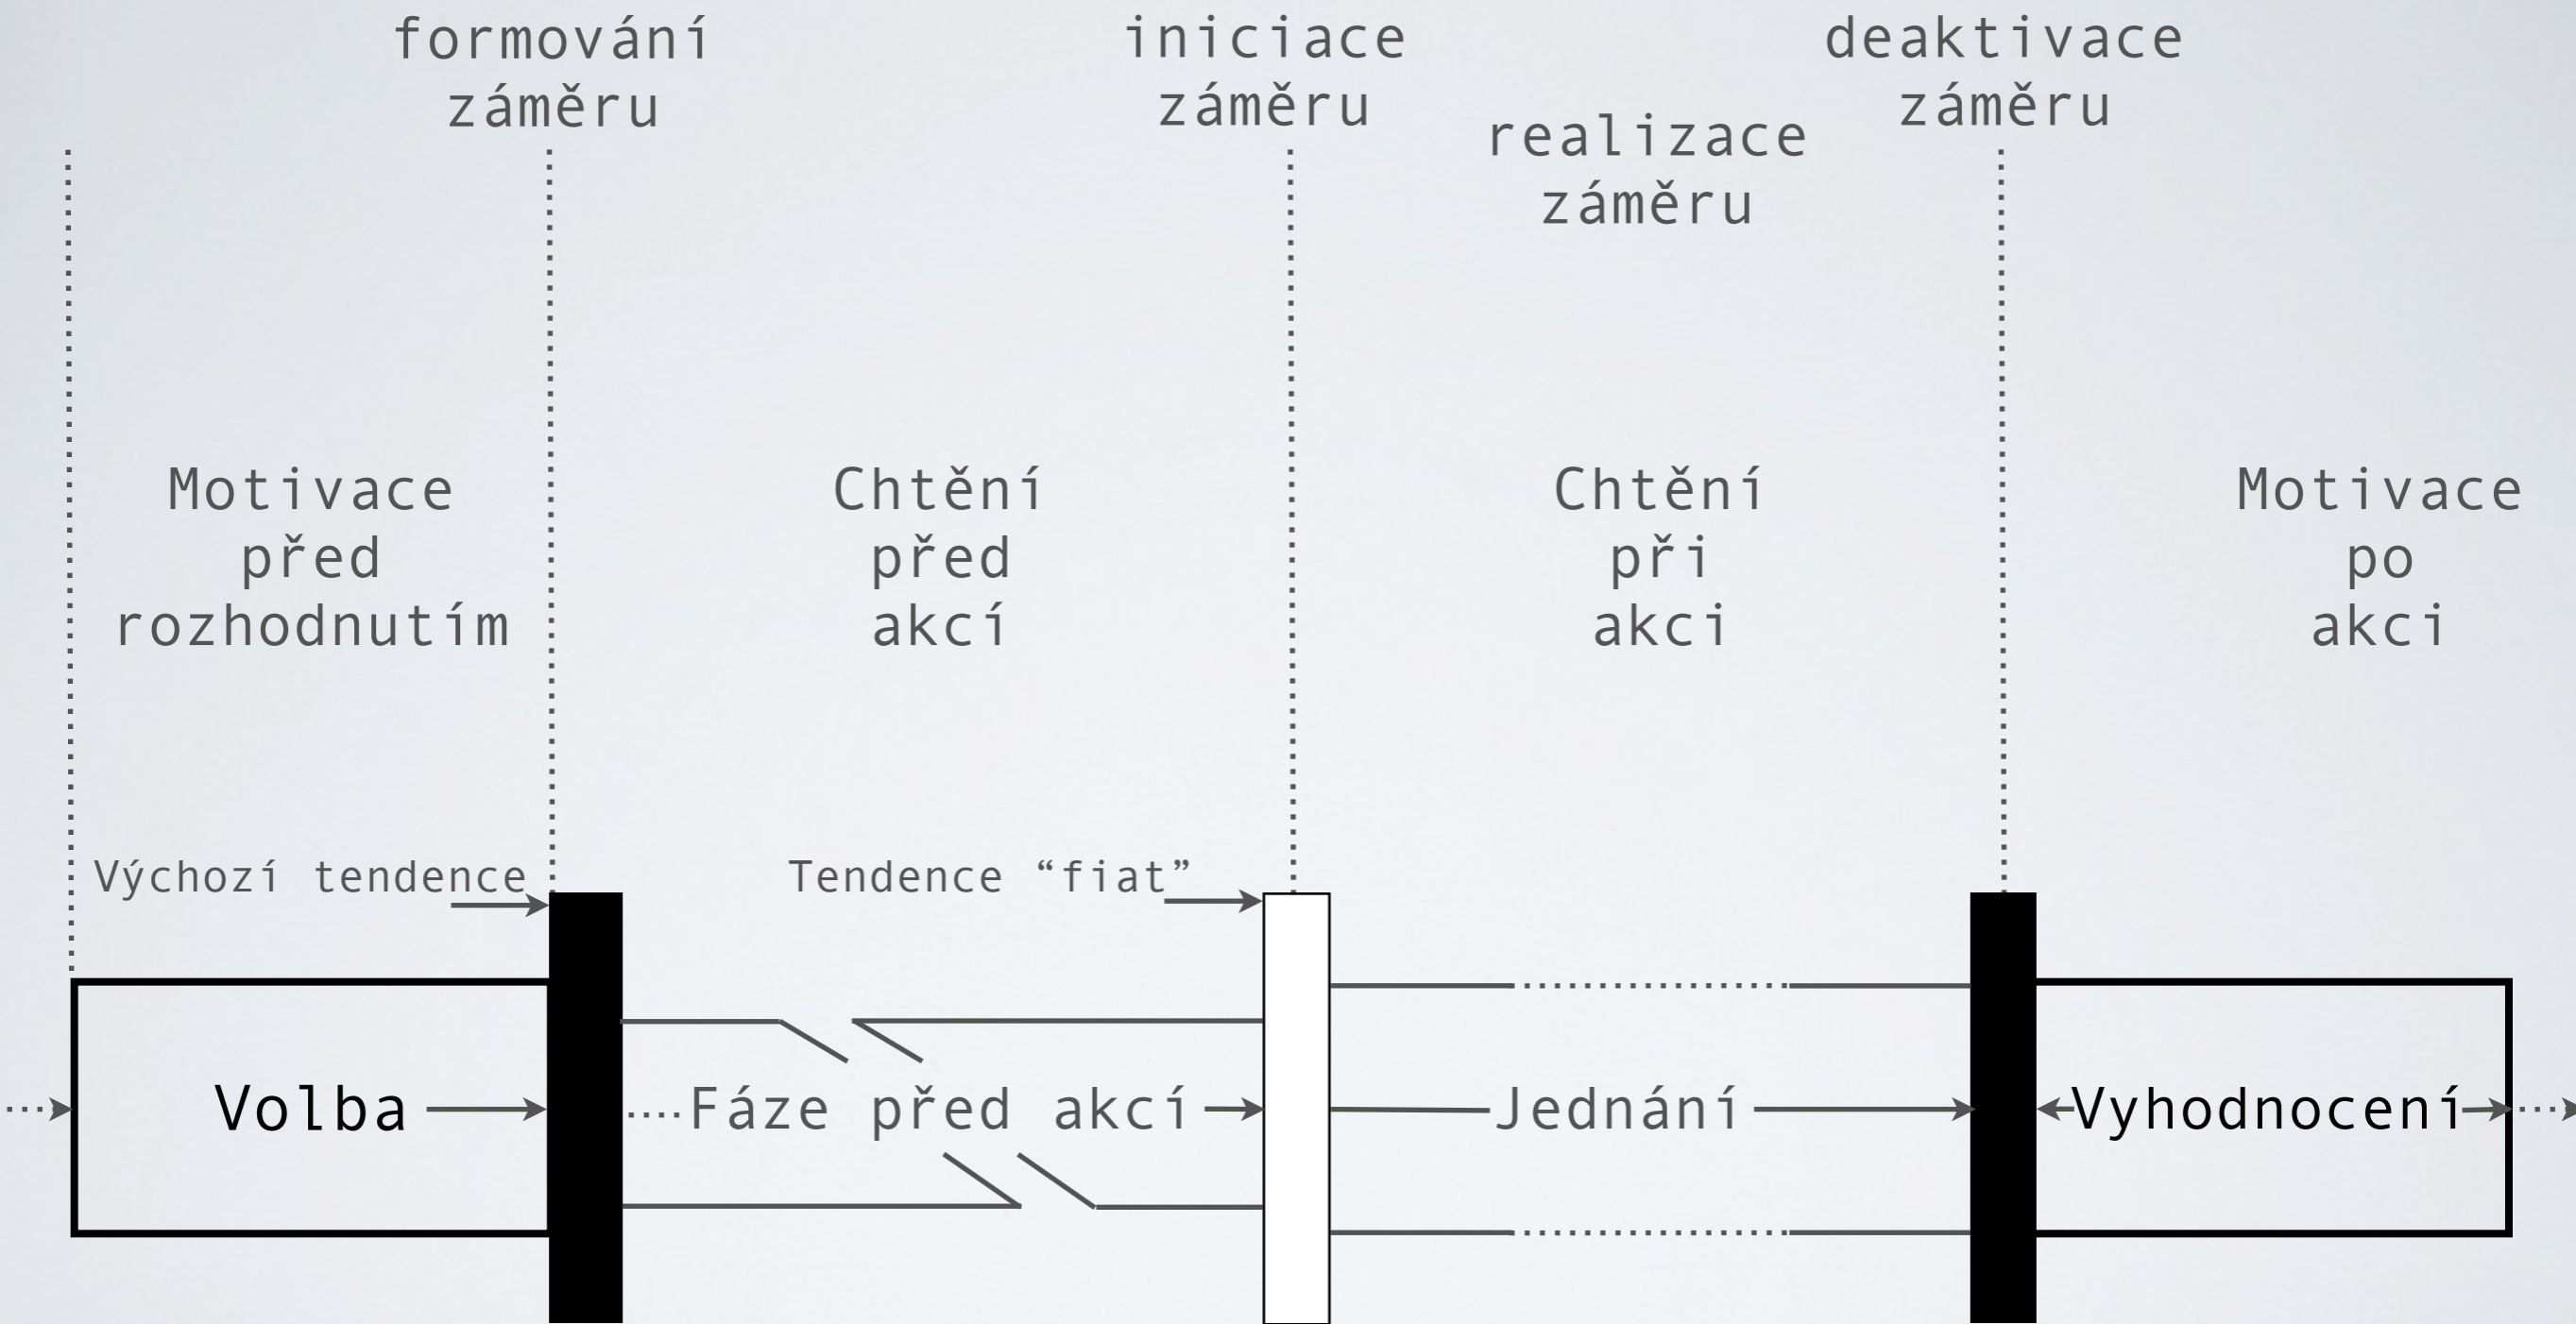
formování záměru

iniciace záměru

deaktivace záměru

realizace záměru

Motivace před rozhodnutím

Chtění před akcí

Chtění při akci

Motivace po akci

Výchozí tendence

Tendence “fiat”

Volba

Fáze před akcí

Jednání

Vyhodnocení